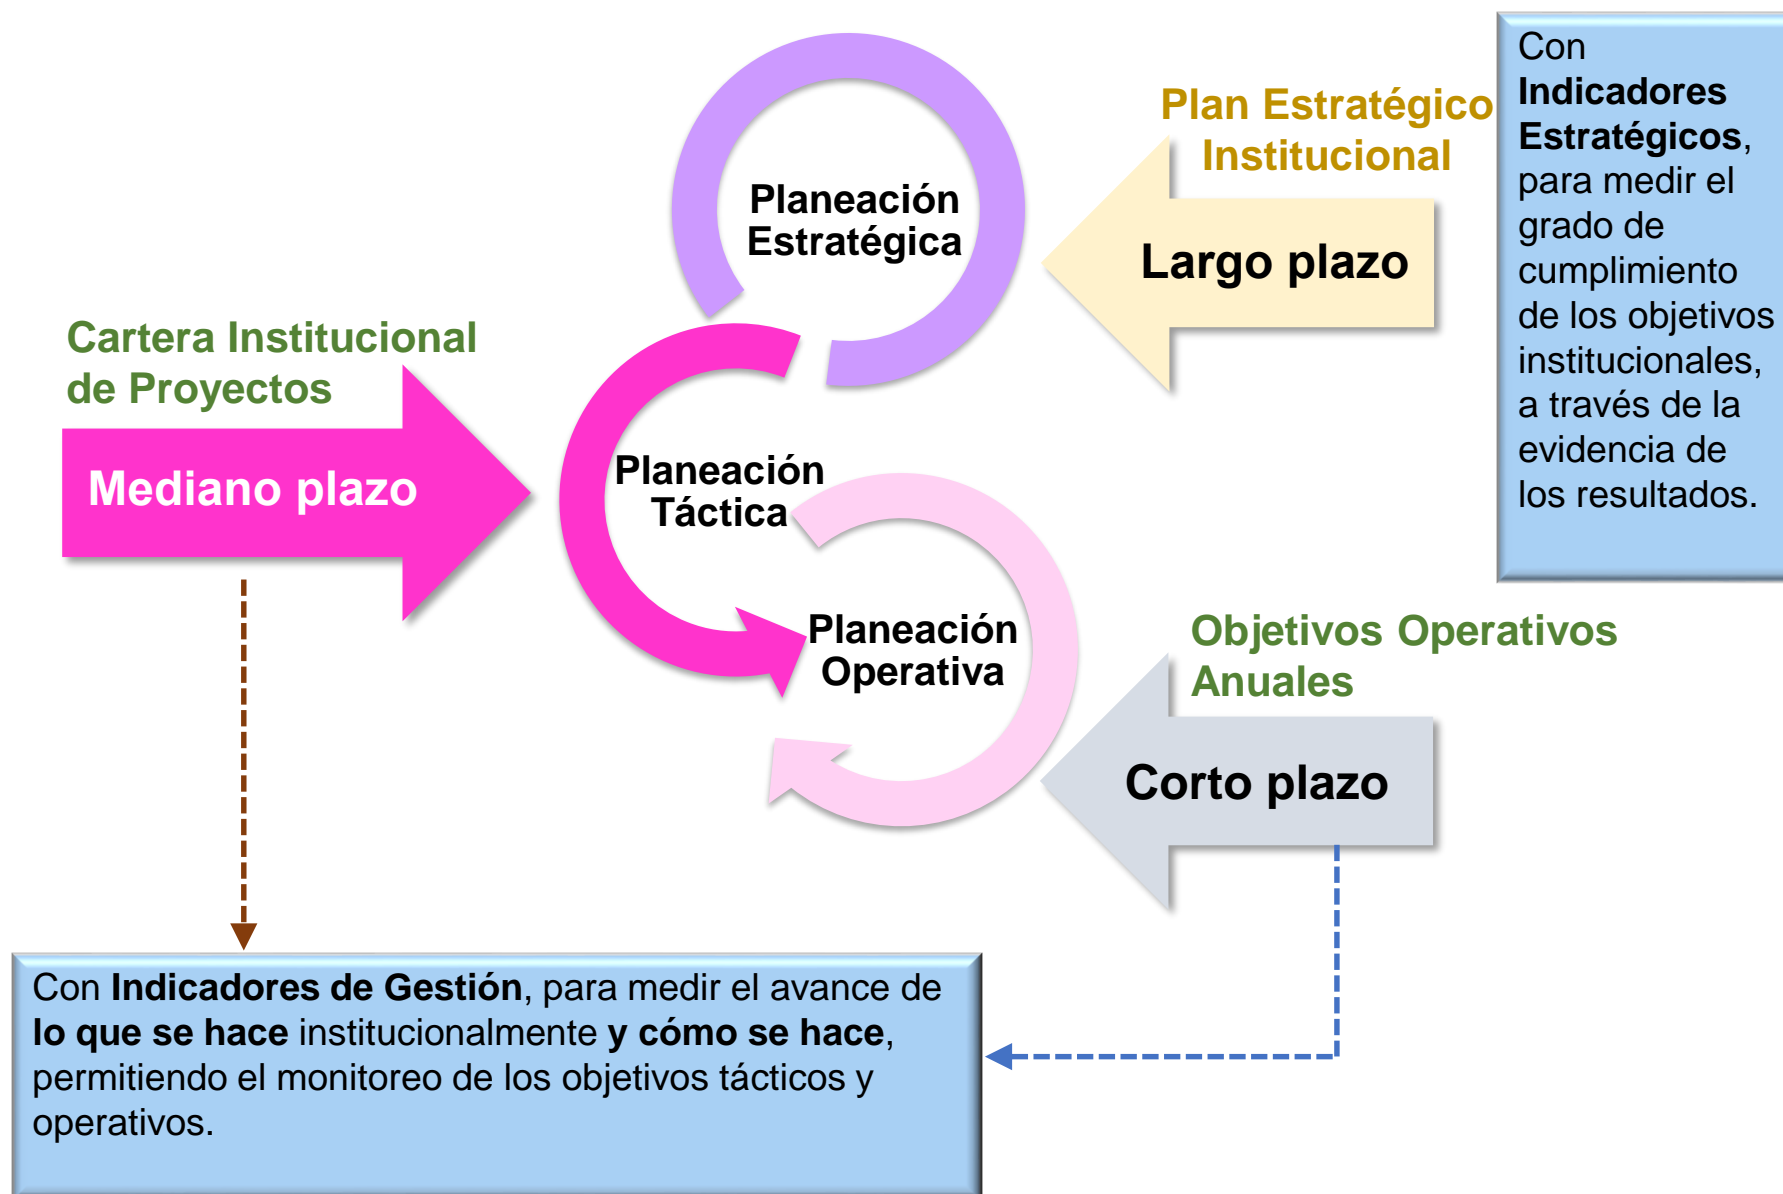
Planeación Estratégica

Plan Estratégico Institucional

Largo plazo

Con **Indicadores Estratégicos**, para medir el grado de cumplimiento de los objetivos institucionales, a través de la evidencia de los resultados.

Cartera Institucional de Proyectos

Mediano plazo

Planeación Táctica

Planeación Operativa

Objetivos Operativos Anuales

Corto plazo

Con **Indicadores de Gestión**, para medir el avance de **lo que se hace** institucionalmente **y cómo se hace**, permitiendo el monitoreo de los objetivos tácticos y operativos.